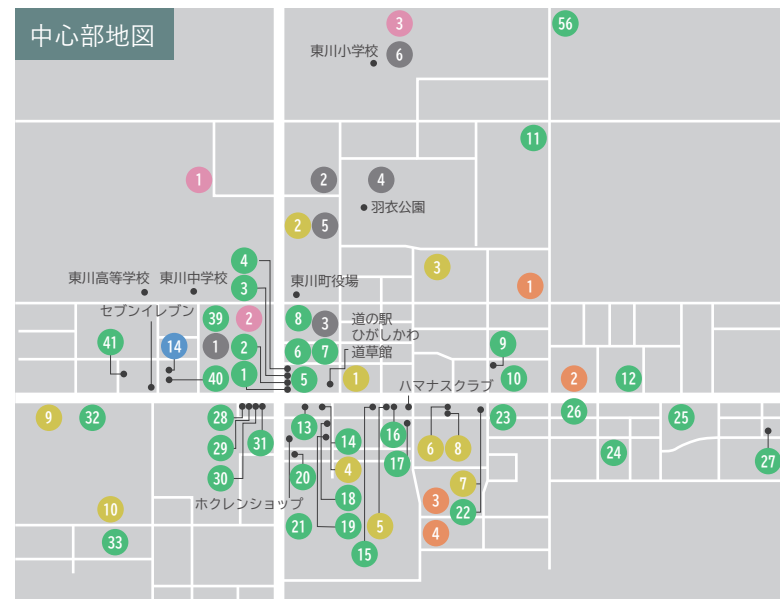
中心部地図

3
東川小学校 6
56
11
1
2
4
羽衣公園
2 5
3
1
4
3
東川高等学校
東川中学校
東川町役場
セブンイレブン
39
2
8
3
道の駅
ひがしかわ
道草館
41
14
1
2
6
7
9
40
1
5
1
ハマナスクラブ
10
2
12
9
32
28
29
31
13
14
16
6
8
23
26
25
24
27
30
20
4
17
7
18
3
22
ホクレンショップ
10
21
19
5
4
33
15